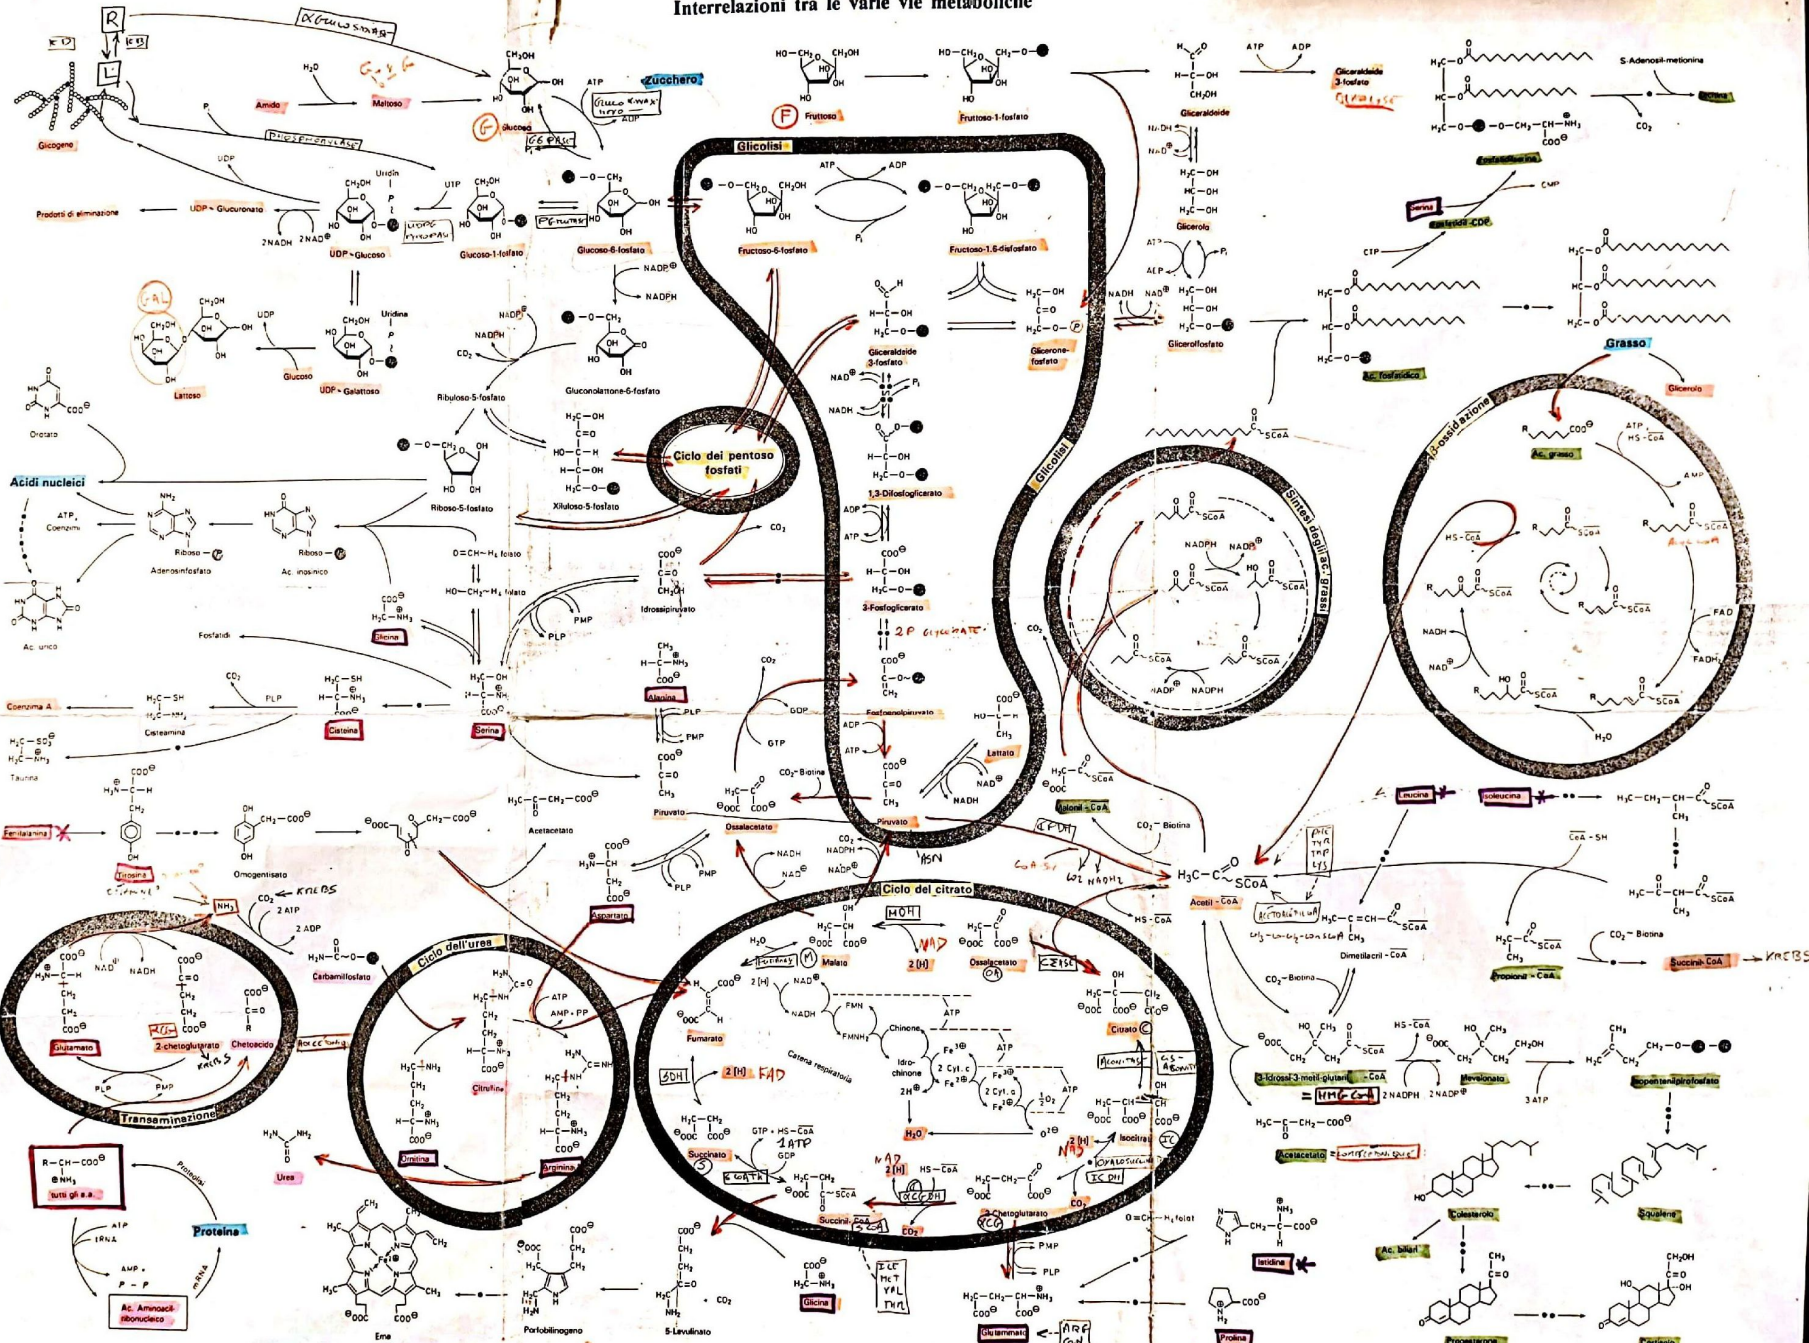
Interrelazioni tra le varie vie metaboliche

R
L
αGlucosidasi
Amido
Maltoso
Glicogeno
Zucchero
Glucoso
ATP
ADP
Glucochinasi
G6Pasi
Fosforilasi
Fruttoso
Fruttoso-1-fosfato
Gliceraldeide
Gliceraldeide 3-fosfato
Glicerolo
Fosfatidilserina
S-Adenosil-metionina
Colina
CO₂
CMP
Serina
Fosfatidil-CDP
CTP
Grasso
Glicerolo
Ac. fosfatidico
Glicerofosfato
Glicolisi
Fructoso-6-fosfato
Fructoso-1,6-difosfato
Glucoso-6-fosfato
Glucoso-1-fosfato
UDP-Glucoso
UDP-Glucuronato
Prodotti di eliminazione
UTP
Uridin
UDP
2NADH 2NAD
NADP
NADPH
Gluconolattone-6-fosfato
Ribuloso-5-fosfato
Xiluloso-5-fosfato
Ribosio-5-fosfato
Ciclo dei pentoso fosfati
Gal
Lattoso
Glucoso
UDP-Galattoso
Uridina
Orotato
Acidi nucleici
ATP, Coenzimi
Adenosinfosfato
Ac. inosinico
Ac. urico
Fosfatidi
Gliceraldeide 3-fosfato
Glicerone-fosfato
1,3-Difosfoglicerato
3-Fosfoglicerato
2P glicerato
Fosfoenolpiruvato
Piruvato
Lattato
Idrossipiruvato
Glicina
Serina
Cisteina
Cisteamina
Coenzima A
Taurina
Alanina
PLP
PMP
Piruvato
Acetacetato
Ossalacetato
CO₂-Biotina
GDP
GTP
Malonil-CoA
Acetil-CoA
PDH
β-ossidazione
Ac. grasso
Acil-CoA
Sintesi degli ac. grassi
NADPH
NADP
FAD
FADH₂
NAD
NADH
H₂O
Fenilalanina
Tirosina
Omogentisato
Krebs
Aspartato
ASN
Leucina
Isoleucina
CoA-SH
Dimetilacril-CoA
Propionil-CoA
Succinil-CoA
KREBS
CO₂-Biotina
NH₃
Carbamilfosfato
2 ATP
2 ADP
Ciclo dell'urea
Transaminazione
Glutamato
2-chetoglutarato
Chetoacido
Ornitina
Citrullina
Arginina
Urea
Ciclo del citrato
Malato
MDH
NAD
Ossalacetato
Citrato
CS
Fumarato
SDH
2[H] FAD
Catena respiratoria
Chinone
Idro-chinone
Cyt. c
Isocitrato
IDH
Succinato
Succinil-CoA
αKG
2-Chetoglutarato
αKGDH
Glutammato
Glicina
Porfobilinogeno
5-Levulinato
Eme
Istidina
Prolina
3-Idrossi-3-metil-glutaril-CoA
HMG-CoA
Mevalonato
Isopentenilpirofosfato
Squalene
Colesterolo
Ac. biliari
Progesterone
Cortisolo
Acetacetato
tutti gli a.a.
Proteina
Proteolisi
Ac. Aminoacil-ribonucleico
tRNA
mRNA
AMP + P-P
ILE MET VAL THR
PHE TYR TRP LYS
ARG GLN